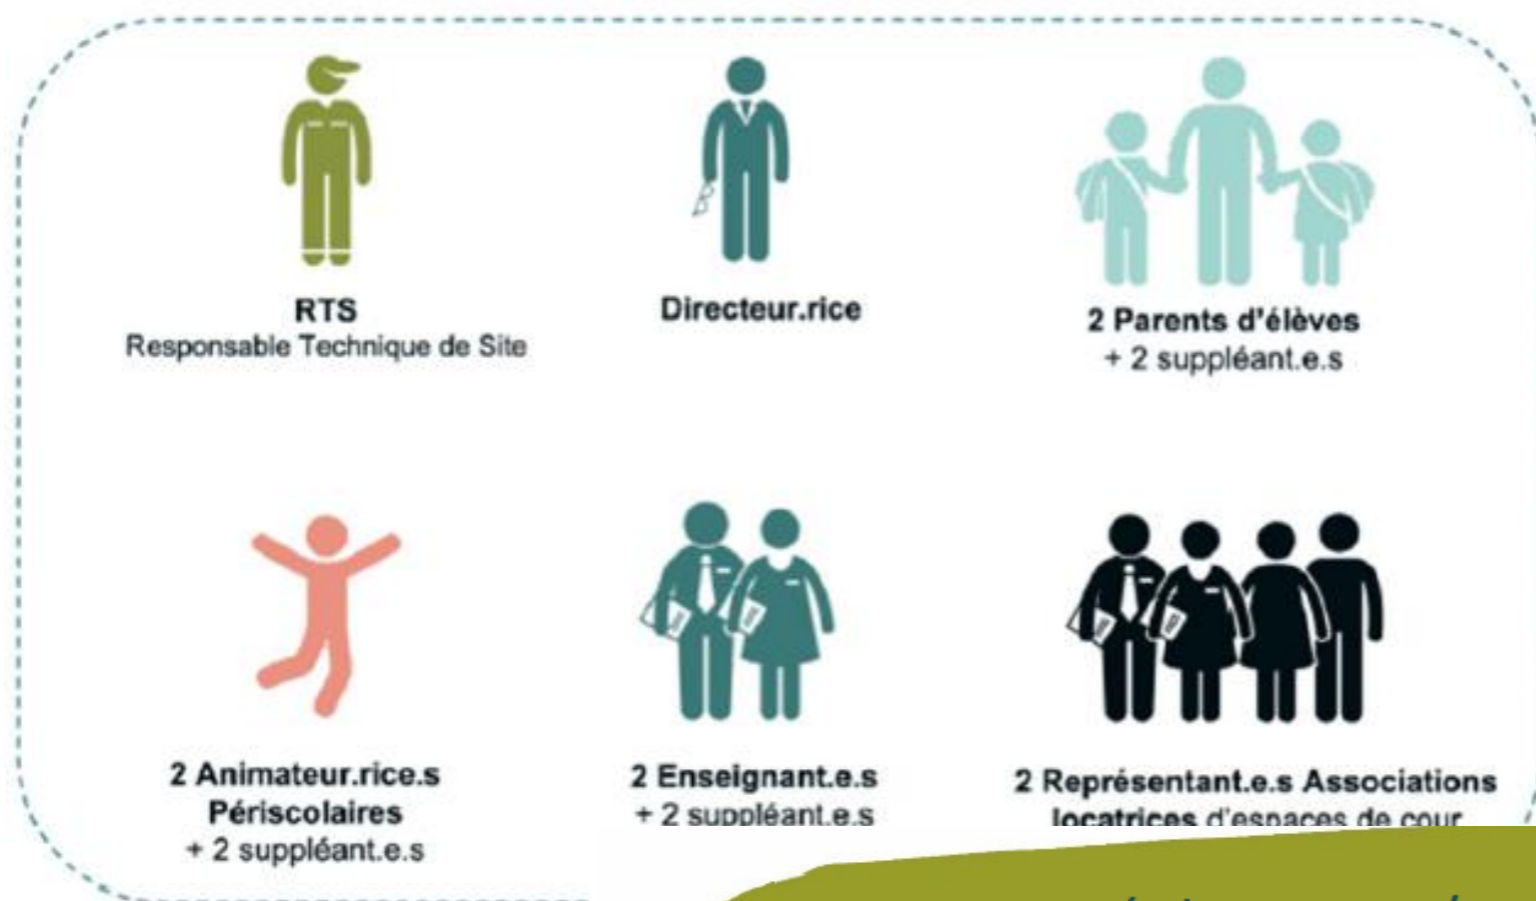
RTS
Responsable Technique de Site

Directeur.rice

2 Parents d'élèves
+ 2 suppléant.e.s

2 Animateur.rice.s
Périscolaires
+ 2 suppléant.e.s

2 Enseignant.e.s
+ 2 suppléant.e.s

2 Représentant.e.s Associations
locatrices d'espaces de cour